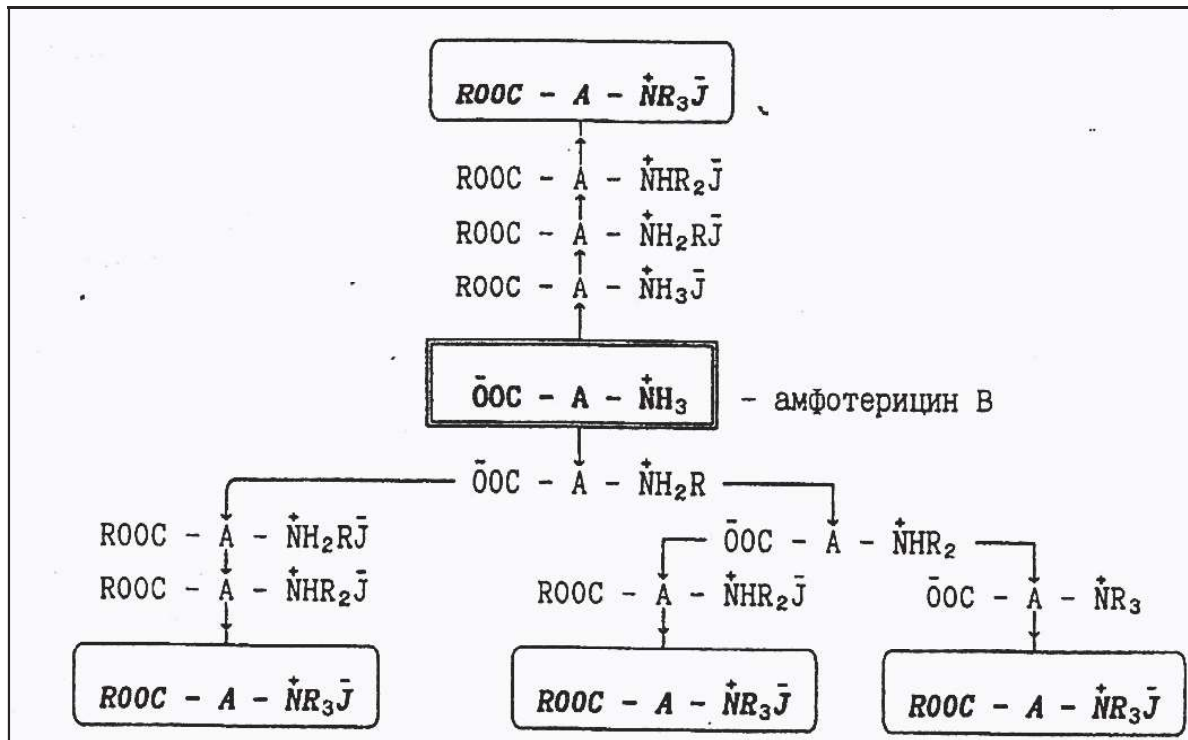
$ROOC - A - \overset{+}{N}R_3\bar{J}$

$ROOC - A - \overset{+}{N}HR_2\bar{J}$

$ROOC - A - \overset{+}{N}H_2R\bar{J}$

$ROOC - A - \overset{+}{N}H_3\bar{J}$

$\bar{O}OC - A - \overset{+}{N}H_3$ – амфотерицин B

$\bar{O}OC - A - \overset{+}{N}H_2R$

$ROOC - A - \overset{+}{N}H_2R\bar{J}$

$ROOC - A - \overset{+}{N}HR_2\bar{J}$

$\bar{O}OC - A - \overset{+}{N}HR_2$

$ROOC - A - \overset{+}{N}HR_2\bar{J}$

$\bar{O}OC - A - \overset{+}{N}R_3$

$ROOC - A - \overset{+}{N}R_3\bar{J}$

$ROOC - A - \overset{+}{N}R_3\bar{J}$

$ROOC - A - \overset{+}{N}R_3\bar{J}$